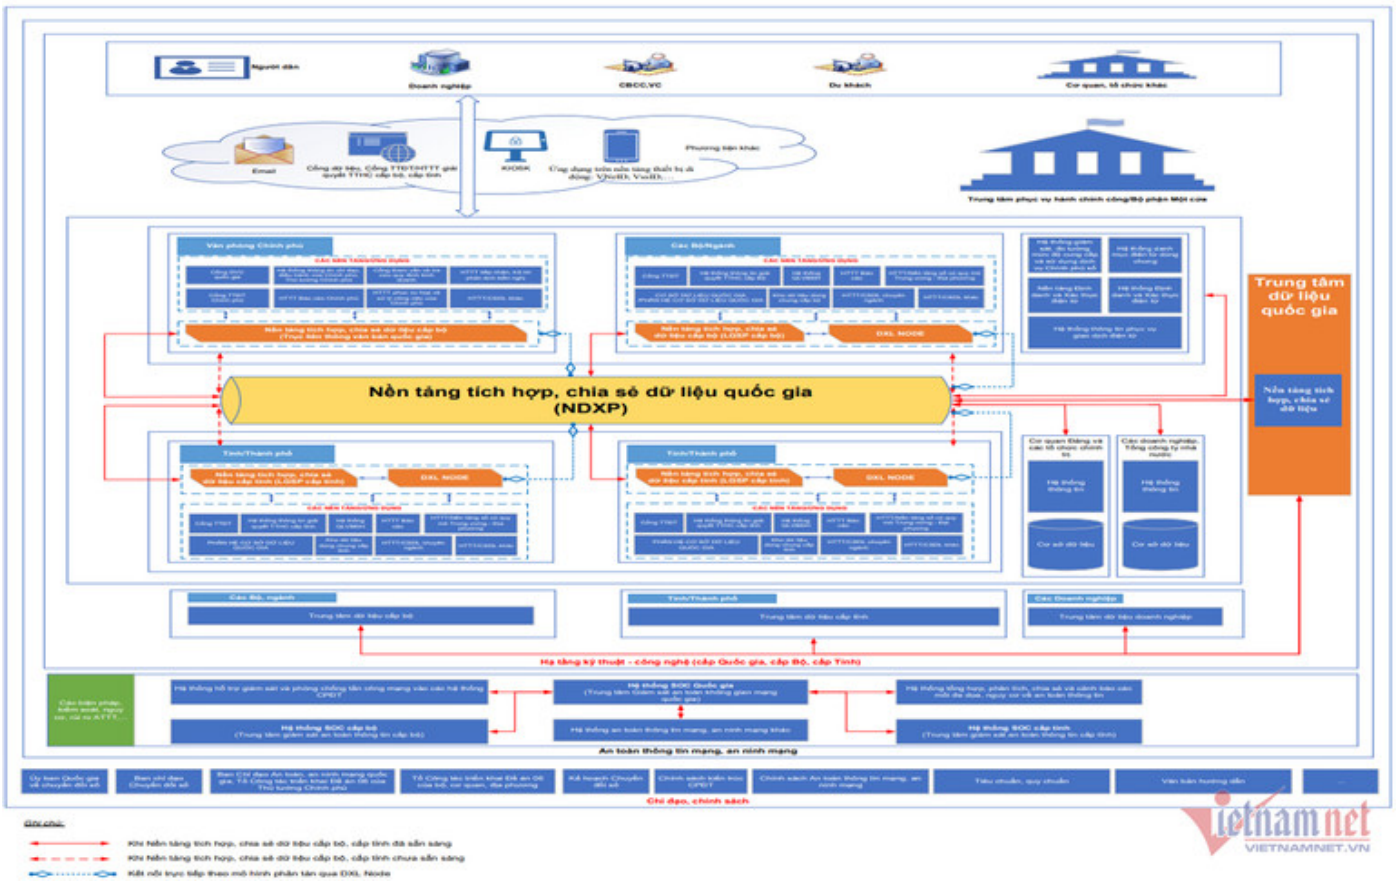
Người dân

Doanh nghiệp

CBCC,VC

Du khách

Cơ quan, tổ chức khác

Email

Cổng dữ liệu, Cổng TTĐT/HTTT giải quyết TTHC cấp bộ, cấp tỉnh

KIOSK

Ứng dụng trên nền tảng thiết bị di động: VNeID, VssID,...

Phương tiện khác

Trung tâm phục vụ hành chính công/Bộ phận Một cửa

Văn phòng Chính phủ

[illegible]

Nền tảng tích hợp, chia sẻ dữ liệu cấp bộ (Trục liên thông văn bản quốc gia)

Các Bộ/Ngành

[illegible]

Nền tảng tích hợp, chia sẻ dữ liệu cấp bộ (LGSP cấp bộ)

DXL NODE

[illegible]

Trung tâm dữ liệu quốc gia

Nền tảng tích hợp, chia sẻ dữ liệu

Nền tảng tích hợp, chia sẻ dữ liệu quốc gia (NDXP)

Tỉnh/Thành phố

Nền tảng tích hợp, chia sẻ dữ liệu cấp tỉnh (LGSP cấp tỉnh)

DXL NODE

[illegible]

Tỉnh/Thành phố

Nền tảng tích hợp, chia sẻ dữ liệu cấp tỉnh (LGSP cấp tỉnh)

DXL NODE

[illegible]

Cơ quan Đảng và các tổ chức chính trị

Hệ thống thông tin

Cơ sở dữ liệu

Các doanh nghiệp, Tổng công ty nhà nước

Hệ thống thông tin

Cơ sở dữ liệu

Các Bộ, ngành

Trung tâm dữ liệu cấp bộ

Tỉnh/Thành phố

Trung tâm dữ liệu cấp tỉnh

Các Doanh nghiệp

Trung tâm dữ liệu doanh nghiệp

Hạ tầng kỹ thuật - công nghệ (cấp Quốc gia, cấp Bộ, cấp Tỉnh)

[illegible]

Hệ thống hỗ trợ giám sát và phòng chống tấn công mạng vào các hệ thống CPĐT

Hệ thống SOC Quốc gia (Trung tâm Giám sát an toàn không gian mạng quốc gia)

Hệ thống tổng hợp, phân tích, chia sẻ và cảnh báo các mối đe dọa, nguy cơ về an toàn thông tin

Hệ thống SOC cấp bộ (Trung tâm giám sát an toàn thông tin cấp bộ)

Hệ thống an toàn thông tin mạng, an ninh mạng khác

Hệ thống SOC cấp tỉnh (Trung tâm giám sát an toàn thông tin cấp tỉnh)

An toàn thông tin mạng, an ninh mạng

Ủy ban Quốc gia về chuyển đổi số | Ban chỉ đạo Chuyển đổi số | Ban Chỉ đạo An toàn, an ninh mạng quốc gia, Tổ Công tác triển khai Đề án 06 của Thủ tướng Chính phủ | Tổ Công tác triển khai Đề án 06 của bộ, cơ quan, địa phương | Kế hoạch Chuyển đổi số | Chính sách liên kết CPĐT | Chính sách An toàn thông tin mạng, an ninh mạng | Tiêu chuẩn, quy chuẩn | Văn bản hướng dẫn | ...

Chỉ đạo, chính sách

Ghi chú:

Khi Nền tảng tích hợp, chia sẻ dữ liệu cấp bộ, cấp tỉnh đã sẵn sàng

Khi Nền tảng tích hợp, chia sẻ dữ liệu cấp bộ, cấp tỉnh chưa sẵn sàng

Kết nối trục tiếp theo mô hình phân tán qua DXL Node

Vietnamnet
VIETNAMNET.VN